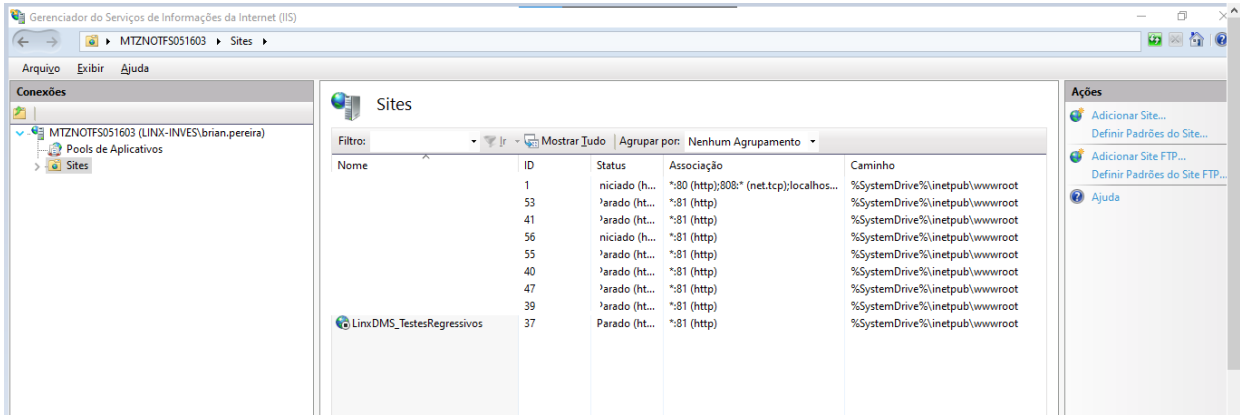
Gerenciador do Serviços de Informações da Internet (IIS)

MTZNOTFS051603 ▸ Sites ▸

Arquivo Exibir Ajuda

Conexões

MTZNOTFS051603 (LINX-INVES\brian.pereira)
Pools de Aplicativos
Sites

Sites

Filtro: Ir Mostrar Tudo Agrupar por: Nenhum Agrupamento

| Nome | ID | Status | Associação | Caminho |
|---|---|---|---|---|
| | 1 | niciado (h... | *:80 (http);808:* (net.tcp);localhos... | %SystemDrive%\inetpub\wwwroot |
| | 53 | Parado (ht... | *:81 (http) | %SystemDrive%\inetpub\wwwroot |
| | 41 | Parado (ht... | *:81 (http) | %SystemDrive%\inetpub\wwwroot |
| | 56 | niciado (h... | *:81 (http) | %SystemDrive%\inetpub\wwwroot |
| | 55 | Parado (ht... | *:81 (http) | %SystemDrive%\inetpub\wwwroot |
| | 40 | Parado (ht... | *:81 (http) | %SystemDrive%\inetpub\wwwroot |
| | 47 | Parado (ht... | *:81 (http) | %SystemDrive%\inetpub\wwwroot |
| | 39 | Parado (ht... | *:81 (http) | %SystemDrive%\inetpub\wwwroot |
| LinxDMS_TestesRegressivos | 37 | Parado (ht... | *:81 (http) | %SystemDrive%\inetpub\wwwroot |

Ações
Adicionar Site...
Definir Padrões do Site...
Adicionar Site FTP...
Definir Padrões do Site FTP...
Ajuda